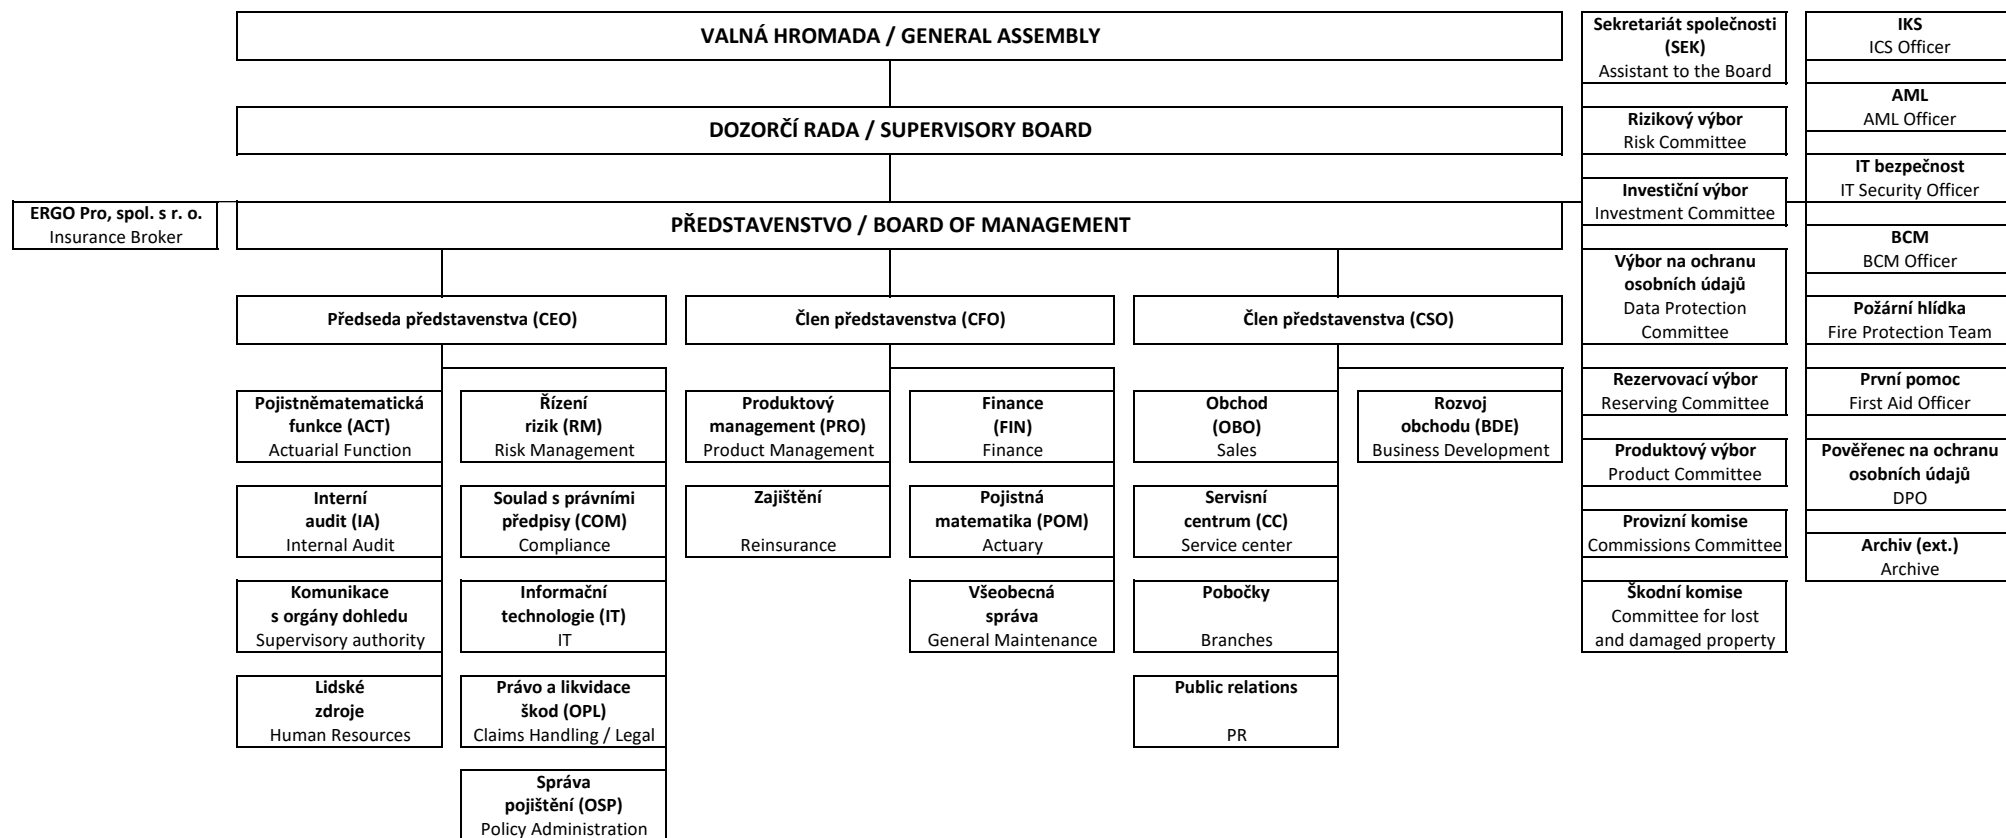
VALNÁ HROMADA / GENERAL ASSEMBLY

DOZORČÍ RADA / SUPERVISORY BOARD

ERGO Pro, spol. s r. o.
Insurance Broker

PŘEDSTAVENSTVO / BOARD OF MANAGEMENT

Předseda představenstva (CEO)

Člen představenstva (CFO)

Člen představenstva (CSO)

Pojistněmatematická funkce (ACT)
Actuarial Function

Interní audit (IA)
Internal Audit

Komunikace s orgány dohledu
Supervisory authority

Lidské zdroje
Human Resources

Řízení rizik (RM)
Risk Management

Soulad s právními předpisy (COM)
Compliance

Informační technologie (IT)
IT

Právo a likvidace škod (OPL)
Claims Handling / Legal

Správa pojištění (OSP)
Policy Administration

Produktový management (PRO)
Product Management

Zajištění
Reinsurance

Finance (FIN)
Finance

Pojistná matematika (POM)
Actuary

Všeobecná správa
General Maintenance

Obchod (OBO)
Sales

Servisní centrum (CC)
Service center

Pobočky
Branches

Public relations
PR

Rozvoj obchodu (BDE)
Business Development

Sekretariát společnosti (SEK)
Assistant to the Board

Rizikový výbor
Risk Committee

Investiční výbor
Investment Committee

Výbor na ochranu osobních údajů
Data Protection Committee

Rezervovací výbor
Reserving Committee

Produktový výbor
Product Committee

Provizní komise
Commissions Committee

Škodní komise
Committee for lost and damaged property

IKS
ICS Officer

AML
AML Officer

IT bezpečnost
IT Security Officer

BCM
BCM Officer

Požární hlídka
Fire Protection Team

První pomoc
First Aid Officer

Pověřenec na ochranu osobních údajů
DPO

Archiv (ext.)
Archive